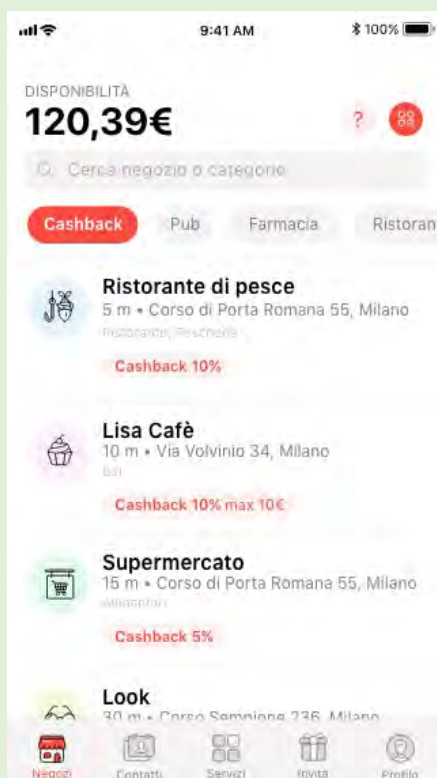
9:41 AM
100%

DISPONIBILITÀ
120,39€

?

Cerca negozio o categorie

Cashback
Pub
Farmacia
Ristoran

Ristorante di pesce
5 m • Corso di Porta Romana 55, Milano
Ristorante, Pescheria
Cashback 10%

Lisa Cafè
10 m • Via Volvinio 34, Milano
Bar
Cashback 10% max 10€

Supermercato
15 m • Corso di Porta Romana 55, Milano
Alimentari
Cashback 5%

Look
30 m • Corso Sempione 236, Milano

Negozi
Contatti
Servizi
Invita
Profilo